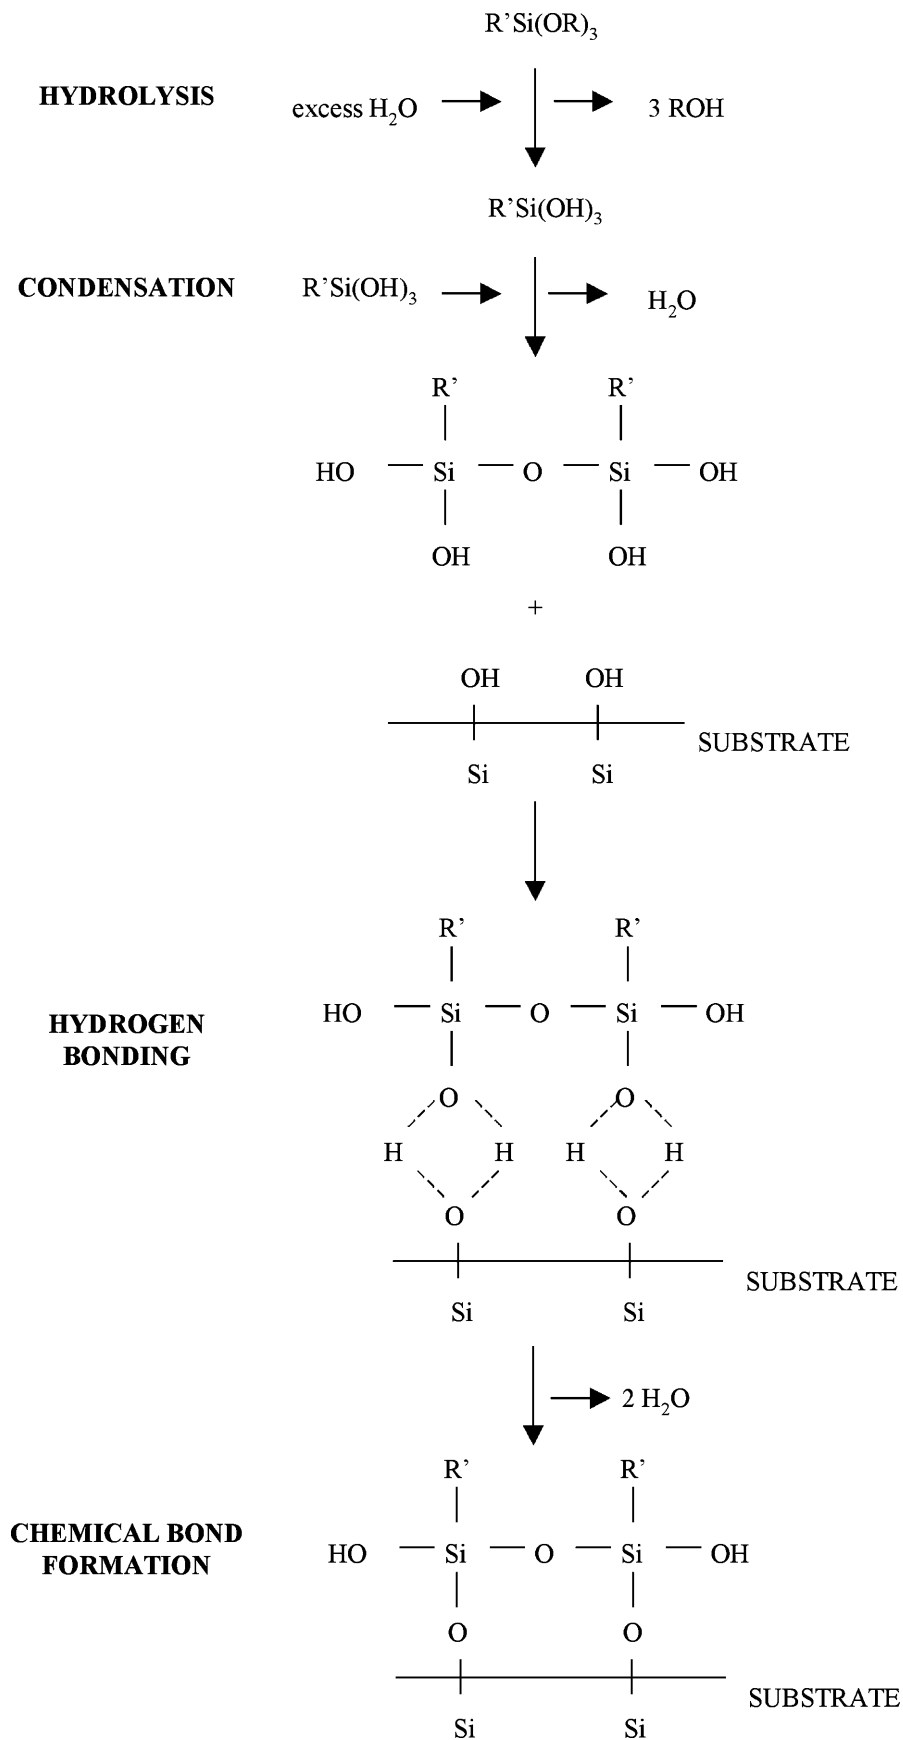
R'Si(OR)$_3$

HYDROLYSIS

excess H$_2$O

3 ROH

R'Si(OH)$_3$

CONDENSATION

R'Si(OH)$_3$

H$_2$O

R'

R'

HO

Si

O

Si

OH

OH

OH

+

OH

OH

SUBSTRATE

Si

Si

R'

R'

HYDROGEN BONDING

HO

Si

O

Si

OH

O

O

H

H

H

H

O

O

SUBSTRATE

Si

Si

2 H$_2$O

R'

R'

CHEMICAL BOND FORMATION

HO

Si

O

Si

OH

O

O

SUBSTRATE

Si

Si